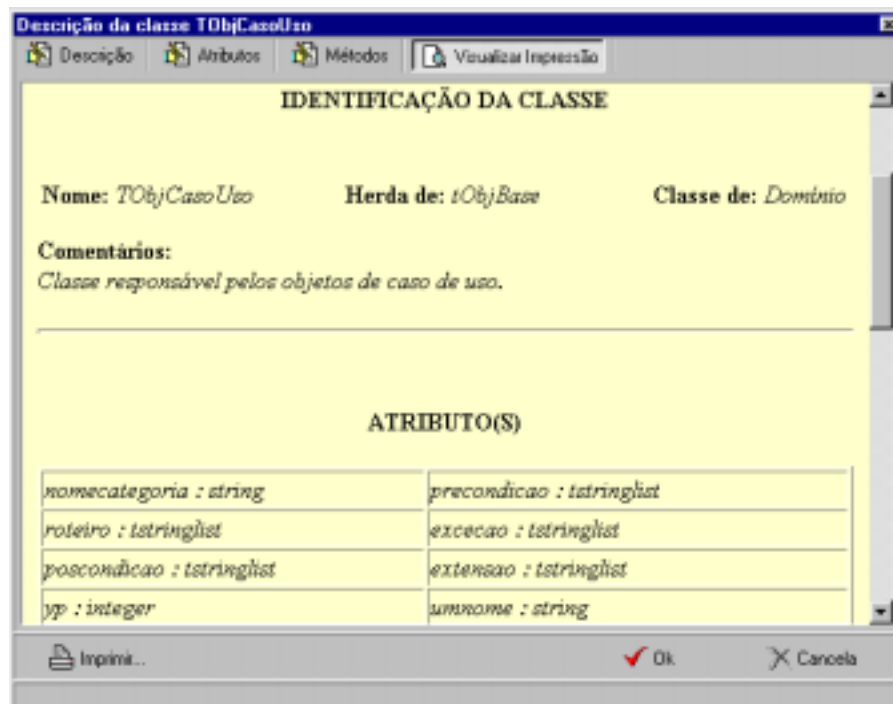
Descrição da classe TObjCasoUso

Descrição | Atributos | Métodos | Visualizar Impressão

IDENTIFICAÇÃO DA CLASSE

Nome: TObjCasoUso Herda de: tObjBase Classe de: Domínio

Comentários:
Classe responsável pelos objetos de caso de uso.

ATRIBUTO(S)

| | |
|---|---|
| nomecategoria : string | precondicao : tstringlist |
| roteiro : tstringlist | excecao : tstringlist |
| poscondicao : tstringlist | extensao : tstringlist |
| yp : integer | umnome : string |

Imprimir... Ok Cancela